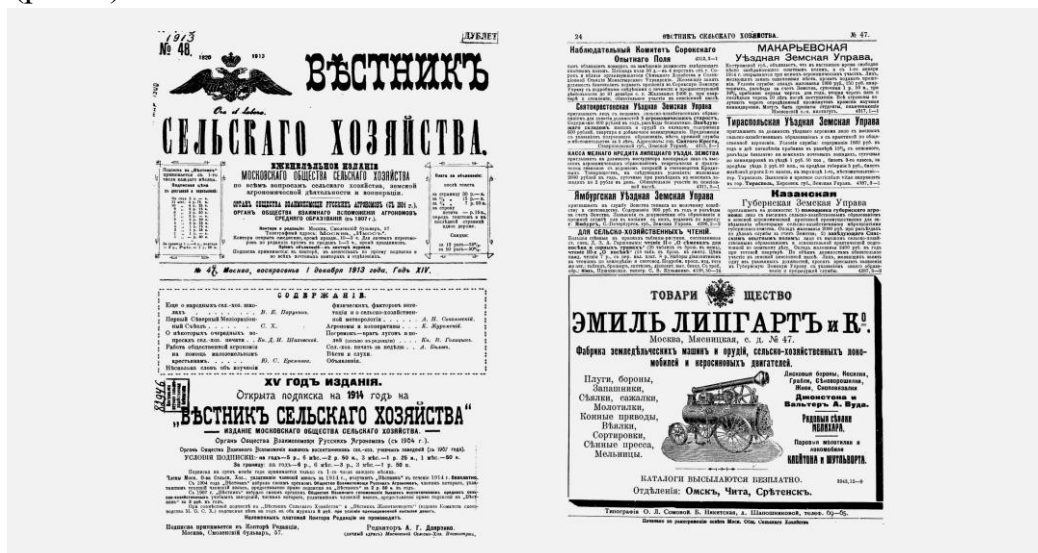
1913
№ 48.
1820 1913
ДУБЛЕТ
ВѢСТНИКЪ
СЕЛЬСКАГО ХОЗЯЙСТВА.
ЕЖЕНЕДѢЛЬНОЕ ИЗДАНІЕ
МОСКОВСКАГО ОБЩЕСТВА СЕЛЬСКАГО ХОЗЯЙСТВА
по всѣмъ вопросамъ сельскаго хозяйства, земской агрономической дѣятельности и коопераціи.
ОРГАНЪ ОБЩЕСТВА ВЗАИМНАГО ВСПОМОЩЕНІЯ РУССКИХЪ АГРОНОМОВЪ
ОРГАНЪ ОБЩЕСТВА ВЗАИМНАГО ВСПОМОЩЕНІЯ АГРОНОМОВЪ СРЕДНЯГО ОБРАЗОВАНІЯ
№ 47. Москва, воскресенье 1 декабря 1913 года. Годъ XIV.
СОДЕРЖАНІЕ.
XV ГОДЪ ИЗДАНІЯ.
Открыта подписка на 1914 годъ на
„ВѢСТНИКЪ СЕЛЬСКАГО ХОЗЯЙСТВА"
ИЗДАНІЕ МОСКОВСКАГО ОБЩЕСТВА СЕЛЬСКАГО ХОЗЯЙСТВА.
Органъ Общества Взаимнаго Вспомощенія Русскихъ Агрономовъ
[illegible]
Подписка принимается въ Конторѣ Редакціи.
Москва, Смоленскій бульваръ, 57.
Редакторъ А. Г. Дояренко.

24 ВѢСТНИКЪ СЕЛЬСКАГО ХОЗЯЙСТВА. № 47.
Наблюдательный Комитетъ Сорокскаго Опытнаго Поля
Сенгилеевская Уѣздная Земская Управа
Тираспольская Уѣздная Земская Управа
МАНАРЬЕВОКАЯ Уѣздная Земская Управа
Лимбургская Уѣздная Земская Управа
Казанская Губернская Земская Управа
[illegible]
ТОВАРИЩЕСТВО
ЭМИЛЬ ЛИПГАРТЪ и Кº.
Москва, Мясницкая, с. д. № 47.
Фабрика земледѣльческихъ машинъ и орудій, сельско-хозяйственныхъ локомобилей и керосиновыхъ двигателей.
Плуги, бороны, Запашники, Сѣялки, сажалки, Молотилки, Конныя приводы, Вѣялки, Сортировки, Сѣнные пресса, Мельницы.
КАТАЛОГИ ВЫСЫЛАЮТСЯ БЕЗПЛАТНО.
Отдѣленія: Омскъ, Чита, Срѣтенскъ.
Типографія О. Л. Сомовой. Б. Никитская, д. Шаховской, телеф. 69—65.